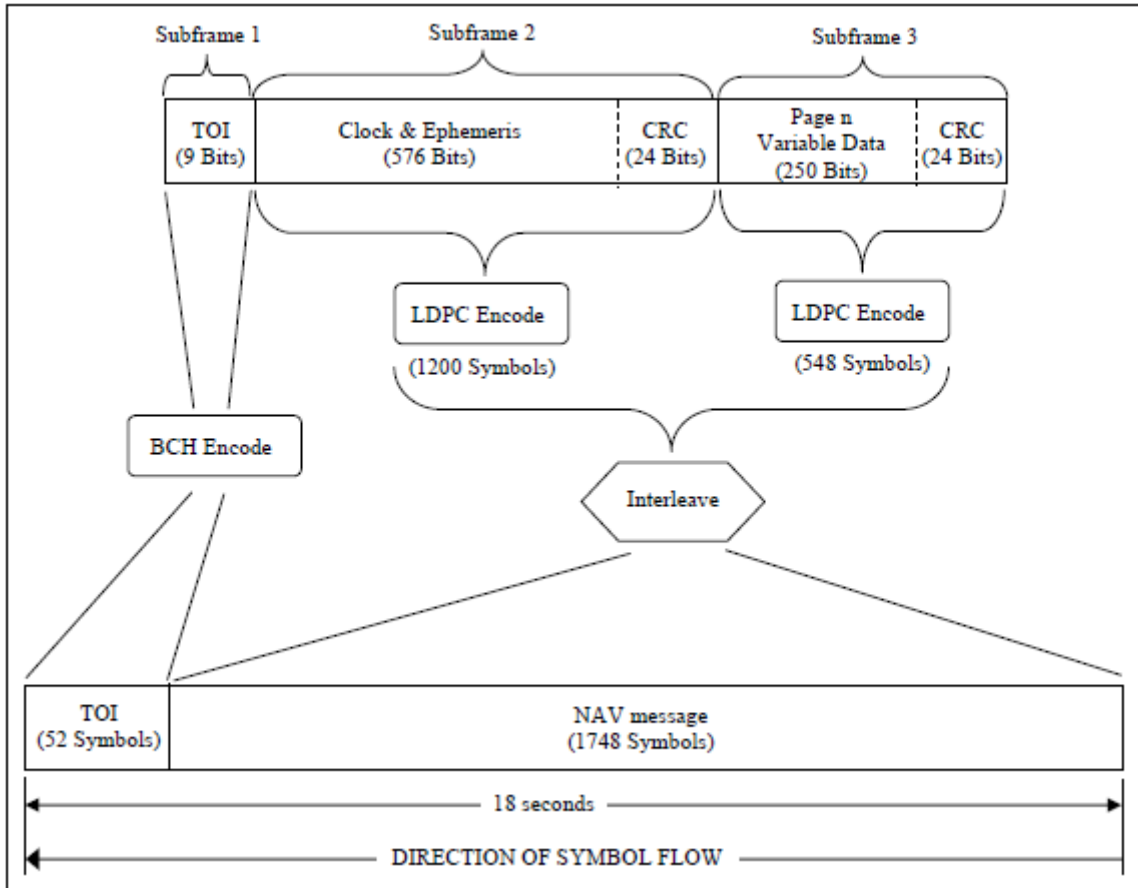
Subframe 1
Subframe 2
Subframe 3

TOI
(9 Bits)

Clock & Ephemeris
(576 Bits)

CRC
(24 Bits)

Page n
Variable Data
(250 Bits)

CRC
(24 Bits)

LDPC Encode
(1200 Symbols)

LDPC Encode
(548 Symbols)

BCH Encode

Interleave

TOI
(52 Symbols)

NAV message
(1748 Symbols)

18 seconds

DIRECTION OF SYMBOL FLOW